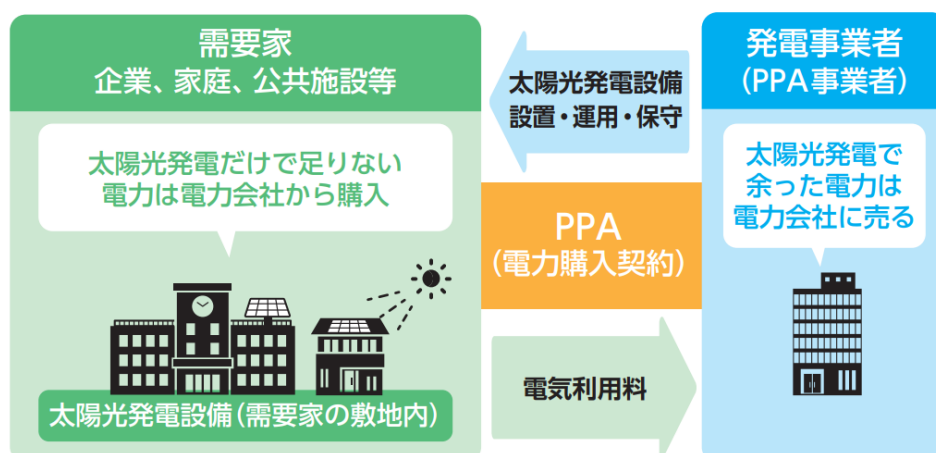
需要家
企業、家庭、公共施設等

太陽光発電だけで足りない
電力は電力会社から購入

太陽光発電設備（需要家の敷地内）

太陽光発電設備
設置・運用・保守

PPA
（電力購入契約）

電気利用料

発電事業者
（PPA事業者）

太陽光発電で
余った電力は
電力会社に売る